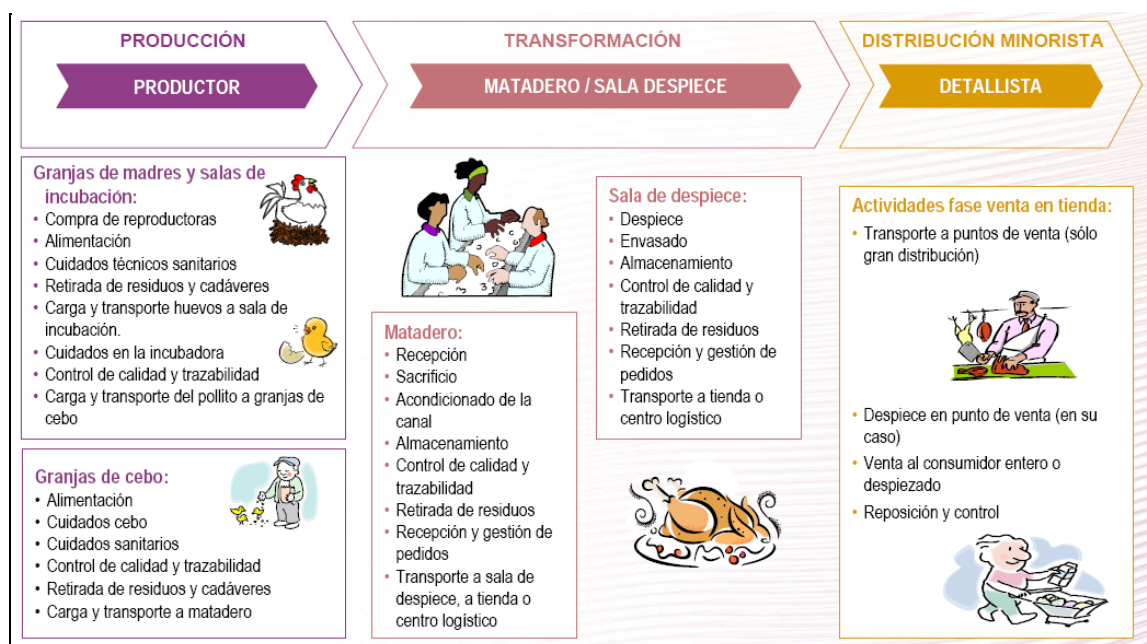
PRODUCCIÓN

PRODUCTOR

TRANSFORMACIÓN

MATADERO / SALA DESPIECE

DISTRIBUCIÓN MINORISTA

DETALLISTA

Granjas de madres y salas de incubación:
• Compra de reproductoras
• Alimentación
• Cuidados técnicos sanitarios
• Retirada de residuos y cadáveres
• Carga y transporte huevos a sala de incubación.
• Cuidados en la incubadora
• Control de calidad y trazabilidad
• Carga y transporte del pollito a granjas de cebo

Granjas de cebo:
• Alimentación
• Cuidados cebo
• Cuidados sanitarios
• Control de calidad y trazabilidad
• Retirada de residuos y cadáveres
• Carga y transporte a matadero

Matadero:
• Recepción
• Sacrificio
• Acondicionado de la canal
• Almacenamiento
• Control de calidad y trazabilidad
• Retirada de residuos
• Recepción y gestión de pedidos
• Transporte a sala de despiece, a tienda o centro logístico

Sala de despiece:
• Despiece
• Envasado
• Almacenamiento
• Control de calidad y trazabilidad
• Retirada de residuos
• Recepción y gestión de pedidos
• Transporte a tienda o centro logístico

Actividades fase venta en tienda:
• Transporte a puntos de venta (sólo gran distribución)
• Despiece en punto de venta (en su caso)
• Venta al consumidor entero o despiezado
• Reposición y control